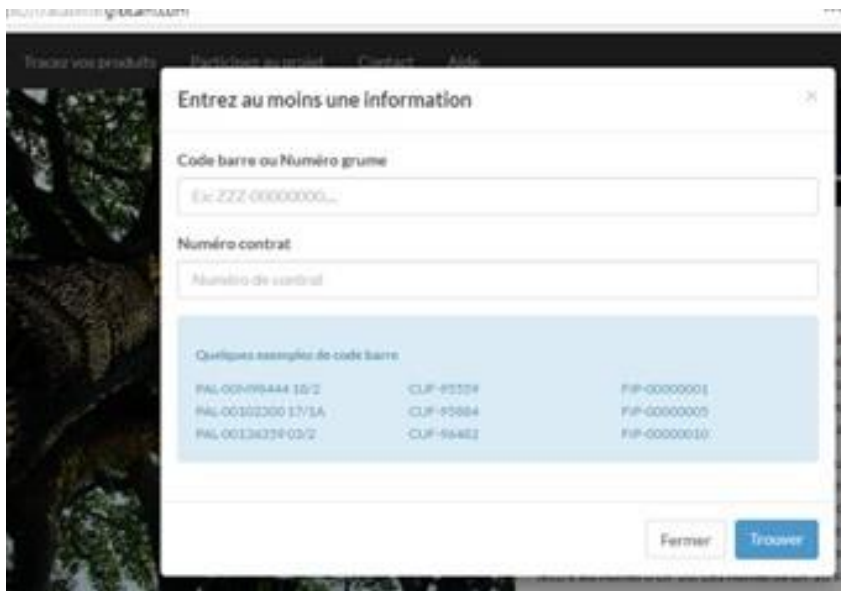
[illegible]gabon.com

Tracez vos produits Participez au projet Contact Aide

Entrez au moins une information

×

Code barre ou Numéro grume

Ex: ZZZ-00000000...

Numéro contrat

Numéro de contrat

Quelques exemples de code barre

PAL-00099444 10/2 CUF-95559 FIP-00000001
PAL-00102300 17/1A CUF-95884 FIP-00000005
PAL-00136359 03/2 CUF-96402 FIP-00000010

Fermer Trouver